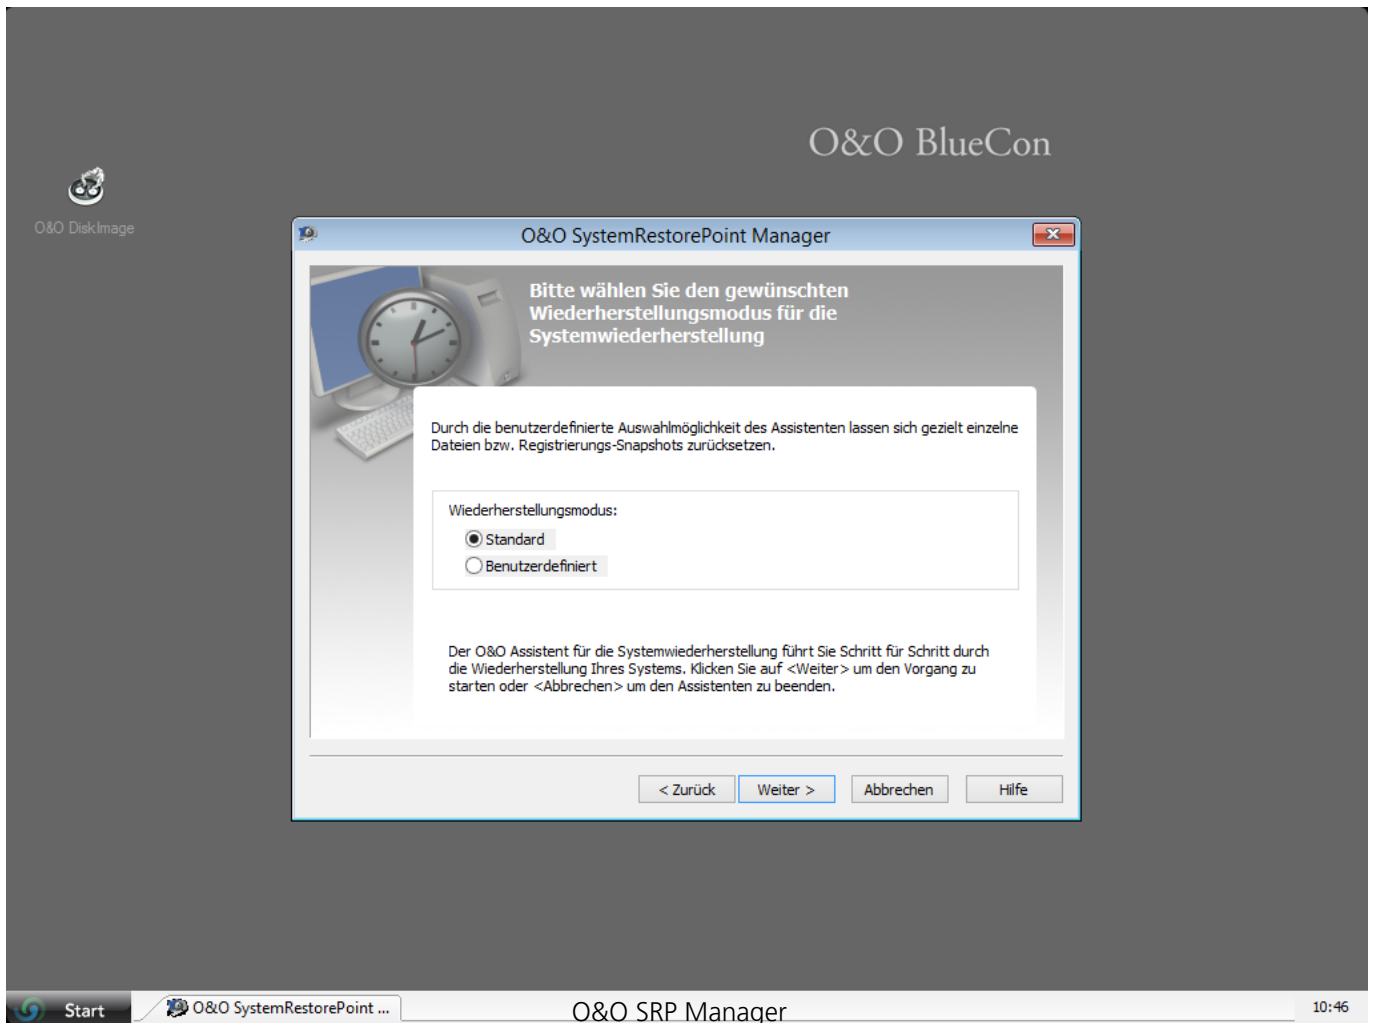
O&O BlueCon

O&O DiskImage

O&O SystemRestorePoint Manager

Bitte wählen Sie den gewünschten Wiederherstellungsmodus für die Systemwiederherstellung

Durch die benutzerdefinierte Auswahlmöglichkeit des Assistenten lassen sich gezielt einzelne Dateien bzw. Registrierungs-Snapshots zurücksetzen.

Wiederherstellungsmodus:

Standard

Benutzerdefiniert

Der O&O Assistent für die Systemwiederherstellung führt Sie Schritt für Schritt durch die Wiederherstellung Ihres Systems. Klicken Sie auf <Weiter> um den Vorgang zu starten oder <Abbrechen> um den Assistenten zu beenden.

< Zurück | Weiter > | Abbrechen | Hilfe

Start | O&O SystemRestorePoint ... | O&O SRP Manager | 10:46